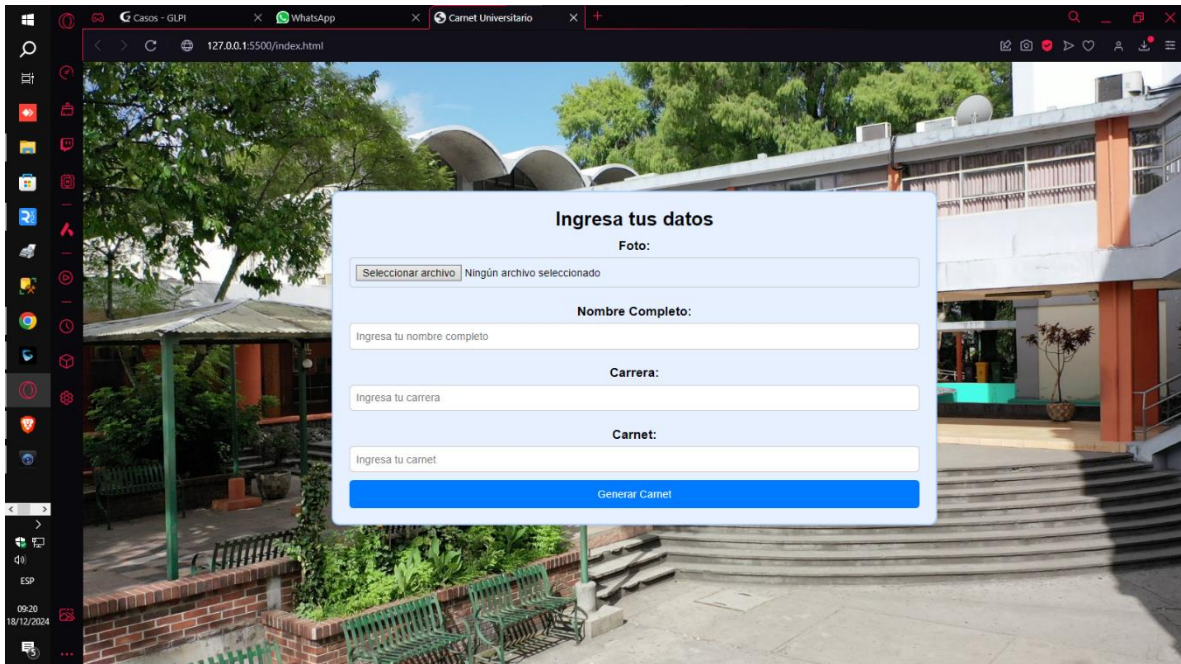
Casos - GLPI

WhatsApp

Carnet Universitario

127.0.0.1:5500/index.html

Ingresa tus datos

Foto:

Seleccionar archivo Ningún archivo seleccionado

Nombre Completo:

Ingresa tu nombre completo

Carrera:

Ingresa tu carrera

Carnet:

Ingresa tu carnet

Generar Carnet

ESP

09:20
18/12/2024